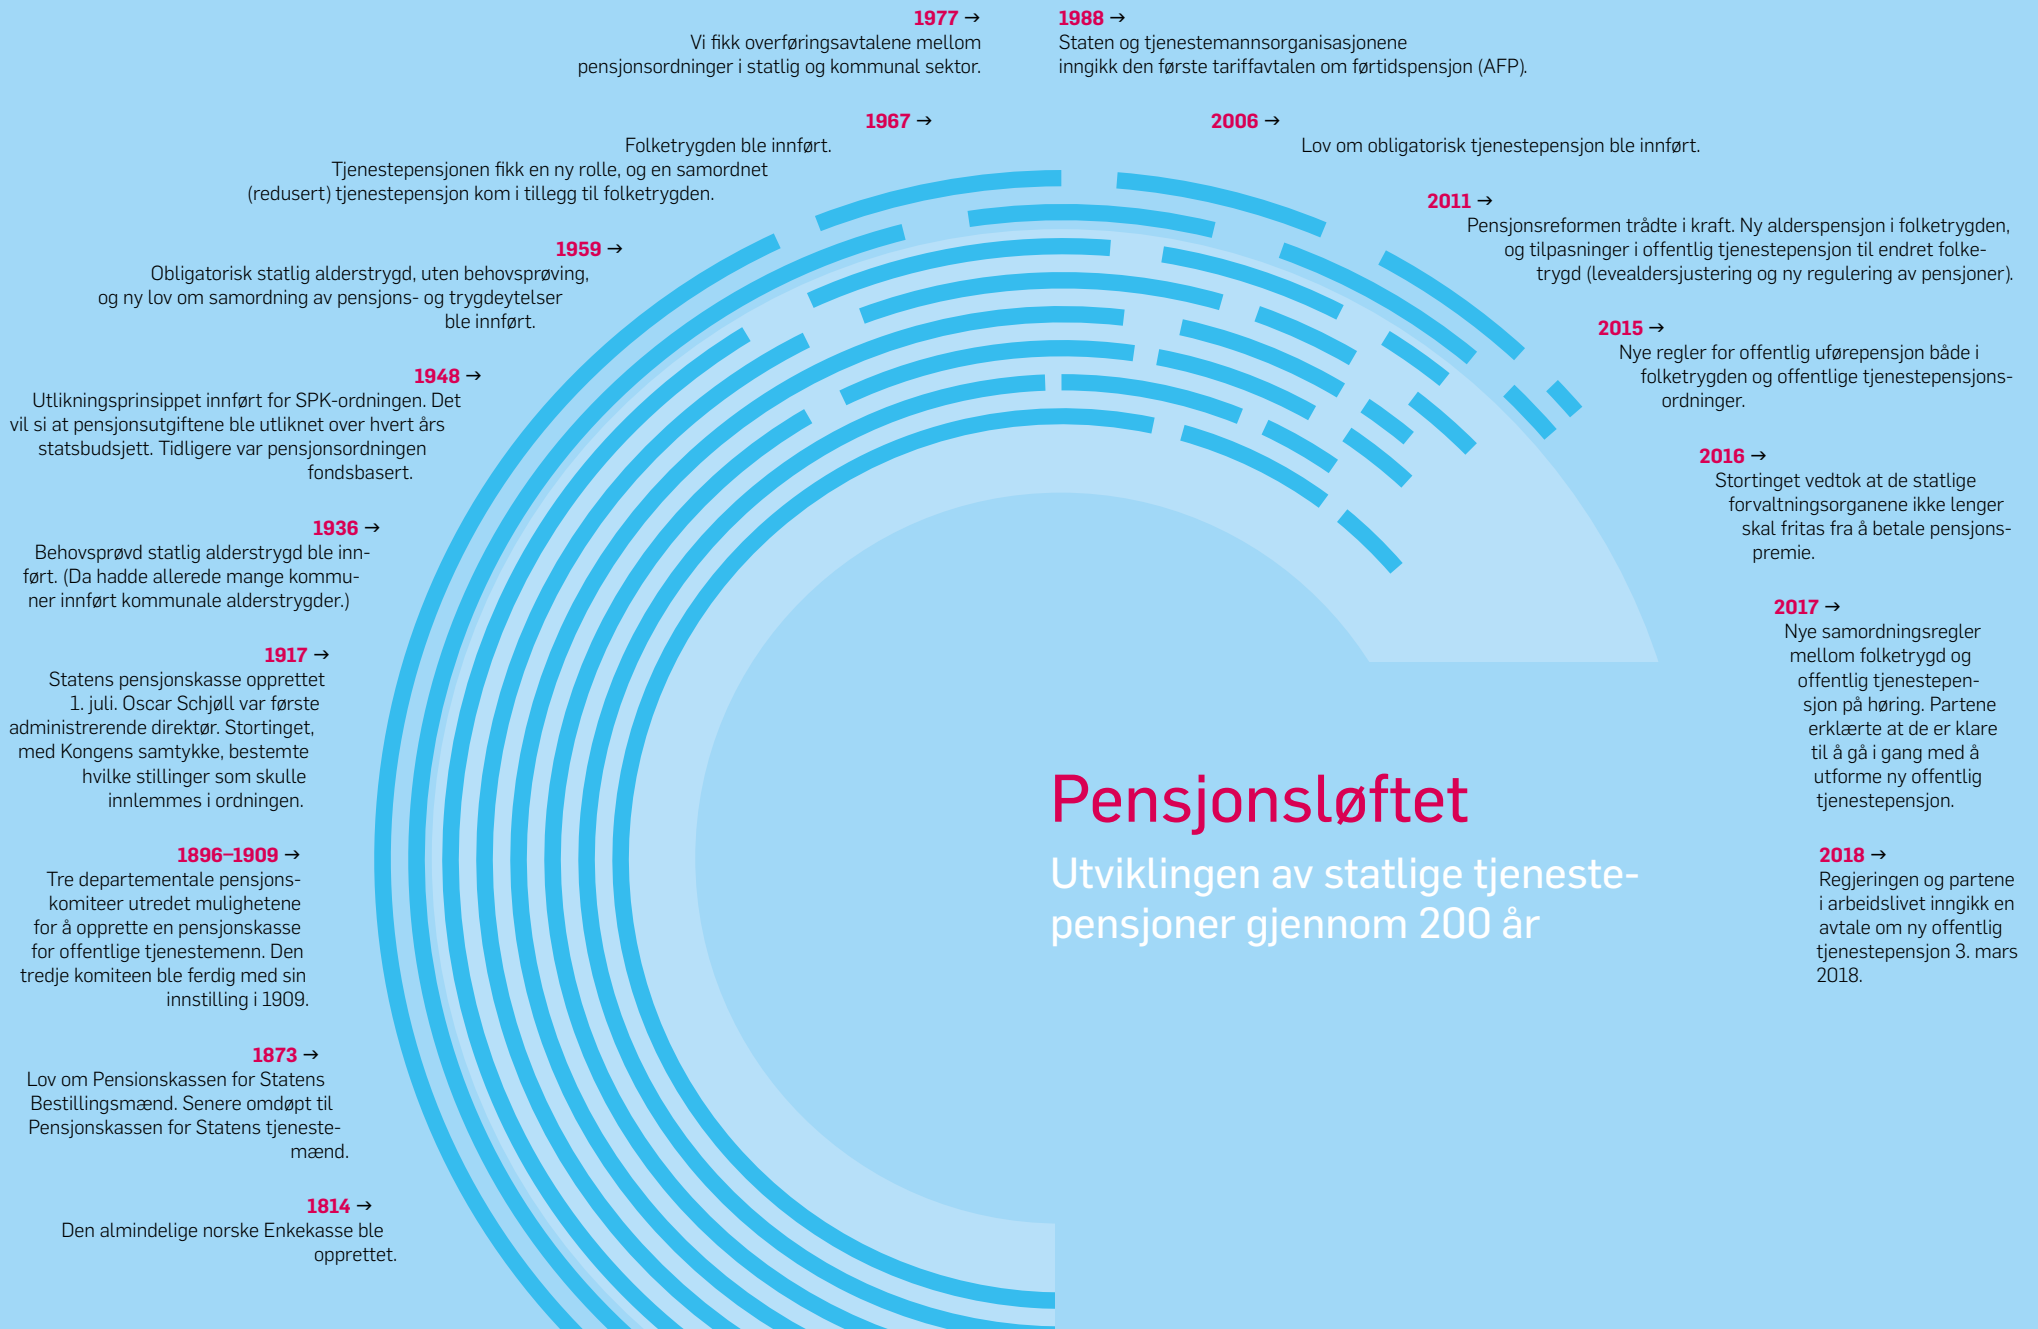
1977 →
Vi fikk overføringsavtalene mellom pensjonsordninger i statlig og kommunal sektor.

1988 →
Staten og tjenestemannsorganisasjonene inngikk den første tariffavtalen om førtidspensjon (AFP).

1967 →
Folketrygden ble innført.
Tjenestepensjonen fikk en ny rolle, og en samordnet (redusert) tjenestepensjon kom i tillegg til folketrygden.

2006 →
Lov om obligatorisk tjenestepensjon ble innført.

2011 →
Pensjonsreformen trådte i kraft. Ny alderspensjon i folketrygden, og tilpasninger i offentlig tjenestepensjon til endret folketrygd (levealdersjustering og ny regulering av pensjoner).

1959 →
Obligatorisk statlig alderstrygd, uten behovsprøving, og ny lov om samordning av pensjons- og trygdeytelser ble innført.

2015 →
Nye regler for offentlig uførepensjon både i folketrygden og offentlige tjenestepensjonsordninger.

1948 →
Utlikningsprinsippet innført for SPK-ordningen. Det vil si at pensjonsutgiftene ble utliknet over hvert års statsbudsjett. Tidligere var pensjonsordningen fondsbasert.

2016 →
Stortinget vedtok at de statlige forvaltningsorganene ikke lenger skal fritas fra å betale pensjonspremie.

1936 →
Behovsprøvd statlig alderstrygd ble innført. (Da hadde allerede mange kommuner innført kommunale alderstrygder.)

2017 →
Nye samordningsregler mellom folketrygd og offentlig tjenestepensjon på høring. Partene erklærte at de er klare til å gå i gang med å utforme ny offentlig tjenestepensjon.

1917 →
Statens pensjonskasse opprettet 1. juli. Oscar Schjøll var første administrerende direktør. Stortinget, med Kongens samtykke, bestemte hvilke stillinger som skulle innlemmes i ordningen.

Pensjonsløftet
Utviklingen av statlige tjenestepensjoner gjennom 200 år

1896–1909 →
Tre departementale pensjonskomiteer utredet mulighetene for å opprette en pensjonskasse for offentlige tjenestemenn. Den tredje komiteen ble ferdig med sin innstilling i 1909.

2018 →
Regjeringen og partene i arbeidslivet inngikk en avtale om ny offentlig tjenestepensjon 3. mars 2018.

1873 →
Lov om Pensionskassen for Statens Bestillingsmænd. Senere omdøpt til Pensjonskassen for Statens tjenestemænd.

1814 →
Den almindelige norske Enkekasse ble opprettet.